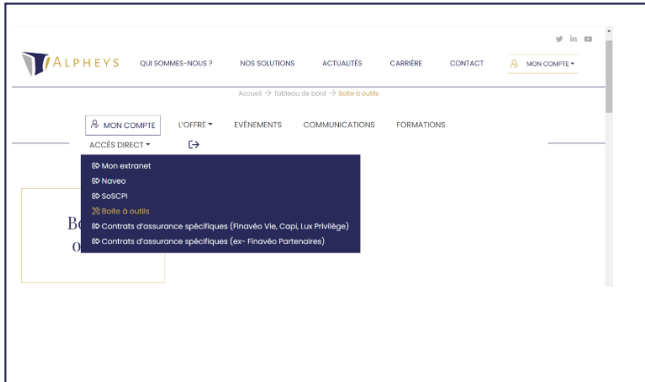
ALPHEYS QUI SOMMES-NOUS ? NOS SOLUTIONS ACTUALITÉS CARRIÈRE CONTACT MON COMPTE ▾

Accueil → Tableau de bord → Boite à outils

MON COMPTE L'OFFRE ▾ ÉVÉNEMENTS COMMUNICATIONS FORMATIONS

ACCÈS DIRECT ▾

Mon extranet
Naveo
SoSCPI
Boite à outils
Contrats d'assurance spécifiques (Finavéo Vie, Capi, Lux Privilège)
Contrats d'assurance spécifiques (ex- Finavéo Partenaires)

Bo
o